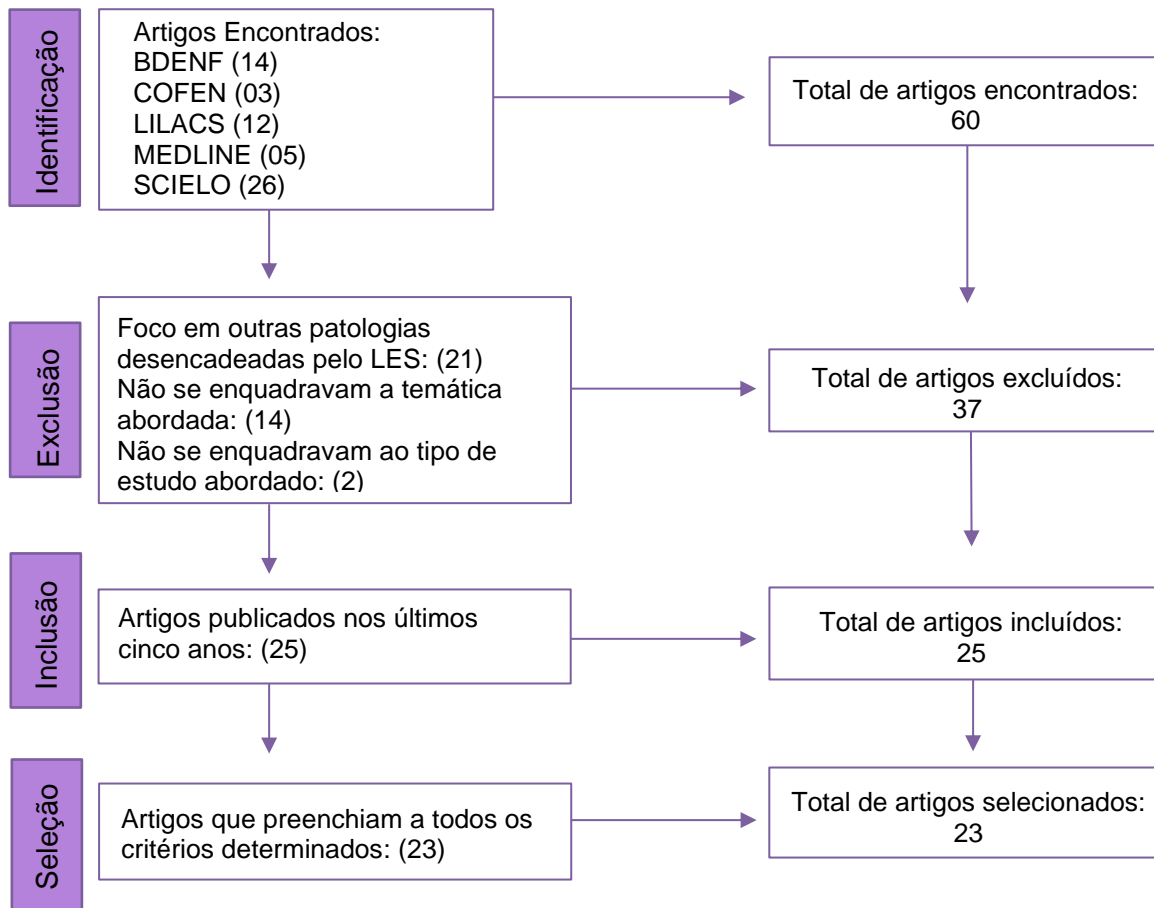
Identificação

Artigos Encontrados:
BDENF (14)
COFEN (03)
LILACS (12)
MEDLINE (05)
SCIELO (26)

Total de artigos encontrados: 60

Exclusão

Foco em outras patologias desencadeadas pelo LES: (21)
Não se enquadravam a temática abordada: (14)
Não se enquadravam ao tipo de estudo abordado: (2)

Total de artigos excluídos: 37

Inclusão

Artigos publicados nos últimos cinco anos: (25)

Total de artigos incluídos: 25

Seleção

Artigos que preenchiam a todos os critérios determinados: (23)

Total de artigos selecionados: 23